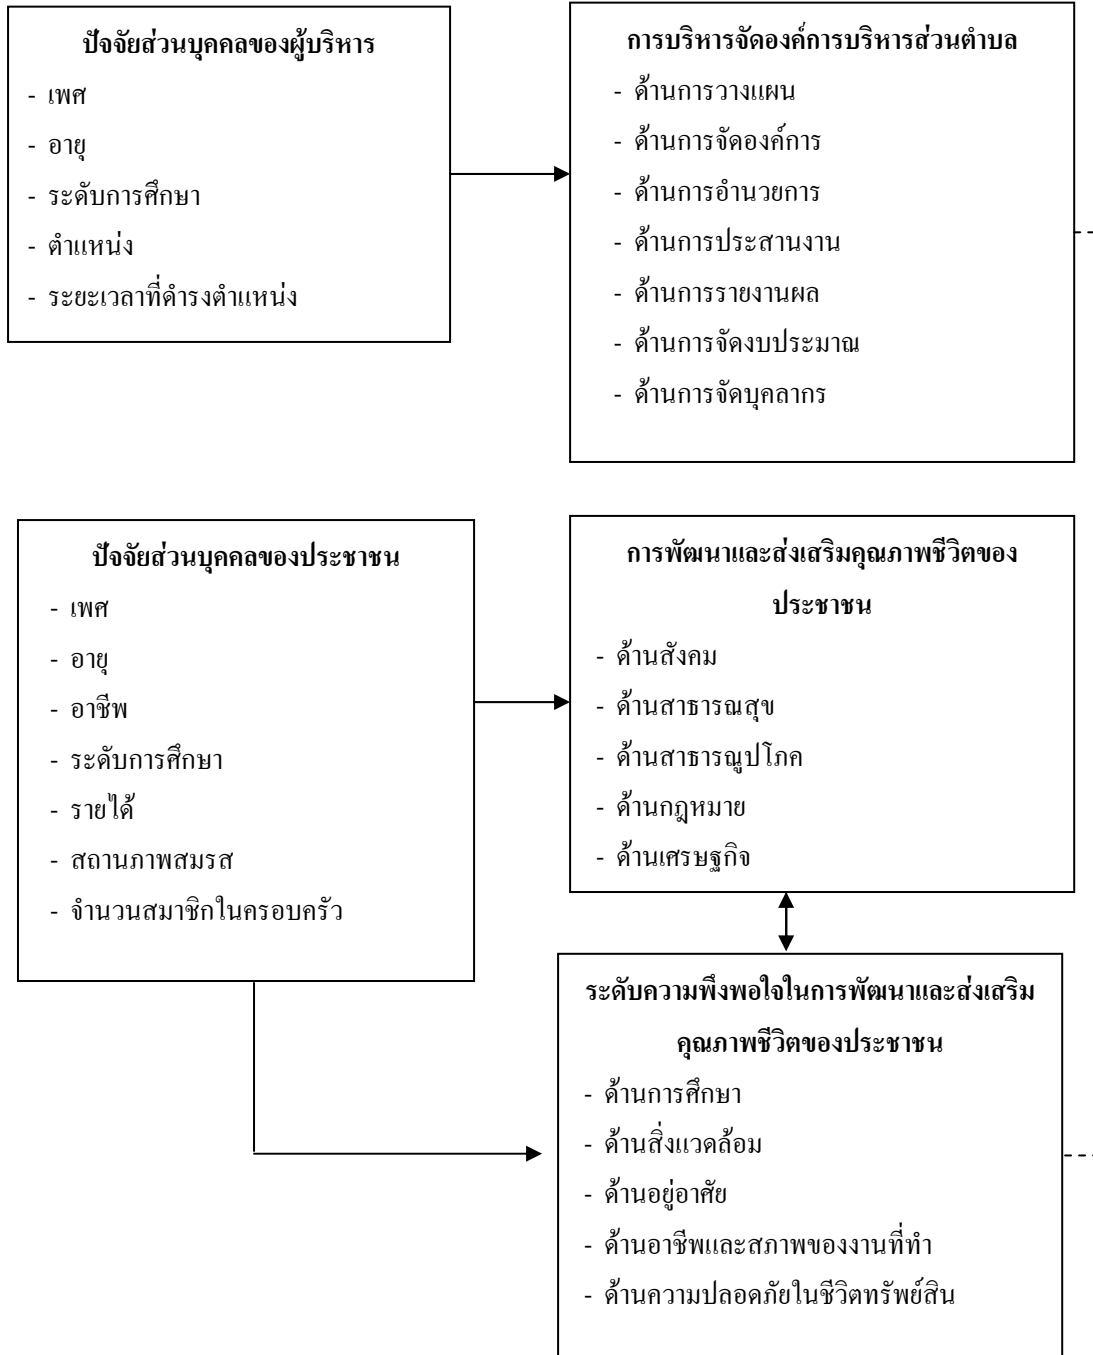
ปัจจัยส่วนบุคคลของผู้บริหาร
- เพศ
- อายุ
- ระดับการศึกษา
- ตำแหน่ง
- ระยะเวลาที่ดำรงตำแหน่ง

การบริหารจัดองค์การบริหารส่วนตำบล
- ด้านการวางแผน
- ด้านการจัดองค์การ
- ด้านการอำนวยการ
- ด้านการประสานงาน
- ด้านการรายงานผล
- ด้านการจัดงบประมาณ
- ด้านการจัดบุคลากร

ปัจจัยส่วนบุคคลของประชาชน
- เพศ
- อายุ
- อาชีพ
- ระดับการศึกษา
- รายได้
- สถานภาพสมรส
- จำนวนสมาชิกในครอบครัว

การพัฒนาและส่งเสริมคุณภาพชีวิตของประชาชน
- ด้านสังคม
- ด้านสาธารณสุข
- ด้านสาธารณูปโภค
- ด้านกฎหมาย
- ด้านเศรษฐกิจ

ระดับความพึงพอใจในการพัฒนาและส่งเสริมคุณภาพชีวิตของประชาชน
- ด้านการศึกษา
- ด้านสิ่งแวดล้อม
- ด้านอยู่อาศัย
- ด้านอาชีพและสภาพของงานที่ทำ
- ด้านความปลอดภัยในชีวิตทรัพย์สิน